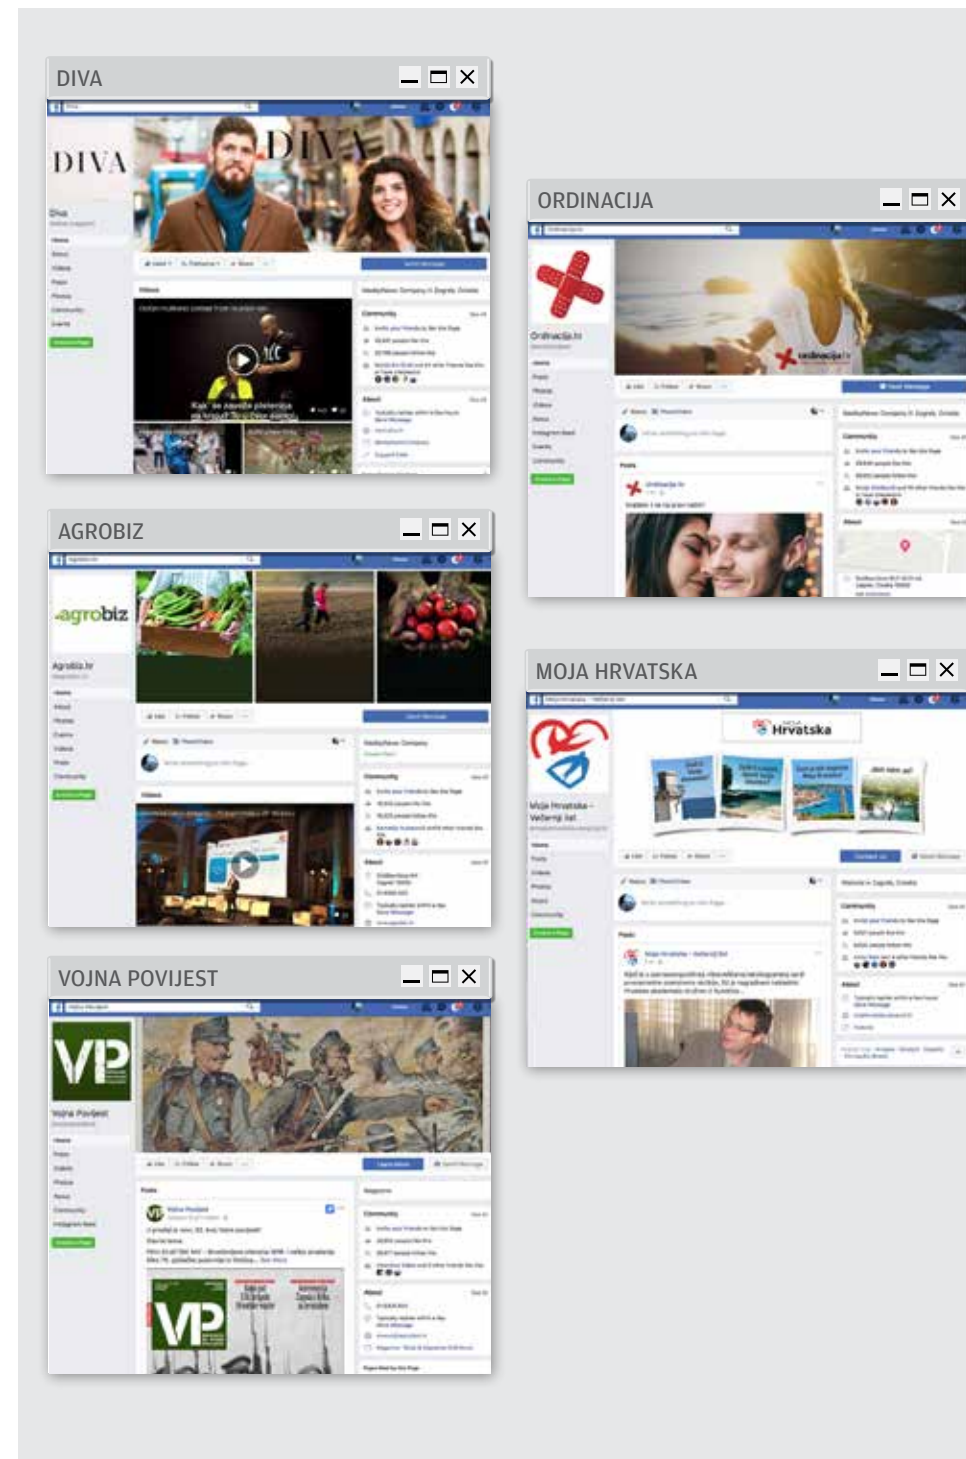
DIVA

DIVA

DIVA

Diva

Kak se zaustaviti plenjanje

AGROBIZ

agrobiz

Agrobiz.hr

VOJNA POVIJEST

VP

Vojna Povijest

VP

ORDINACIJA

Ordinacija.hr

ordinacija.hr

MOJA HRVATSKA

Moja Hrvatska

Moja Hrvatska - Večernji list